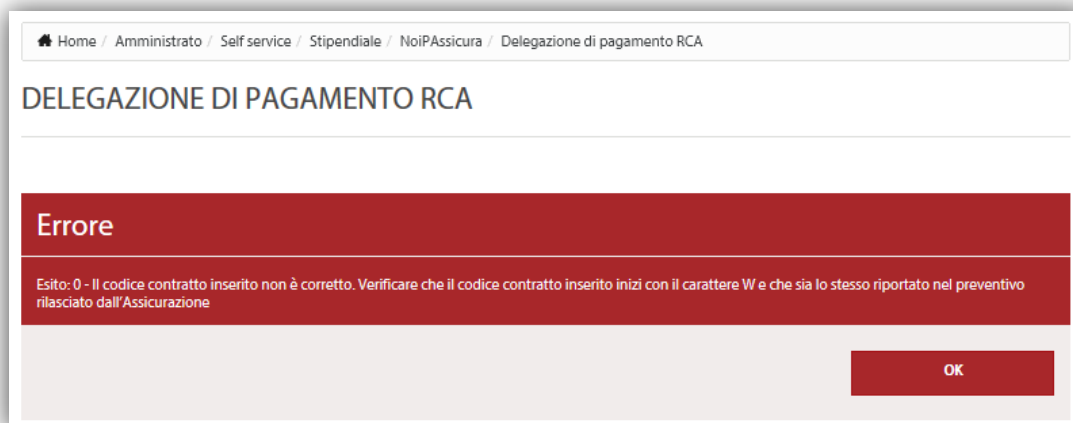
Home / Amministrato / Self service / Stipendiale / NoiPAssicura / Delegazione di pagamento RCA

DELEGAZIONE DI PAGAMENTO RCA

Errore

Esito: 0 - Il codice contratto inserito non è corretto. Verificare che il codice contratto inserito inizi con il carattere W e che sia lo stesso riportato nel preventivo rilasciato dall'Assicurazione

OK